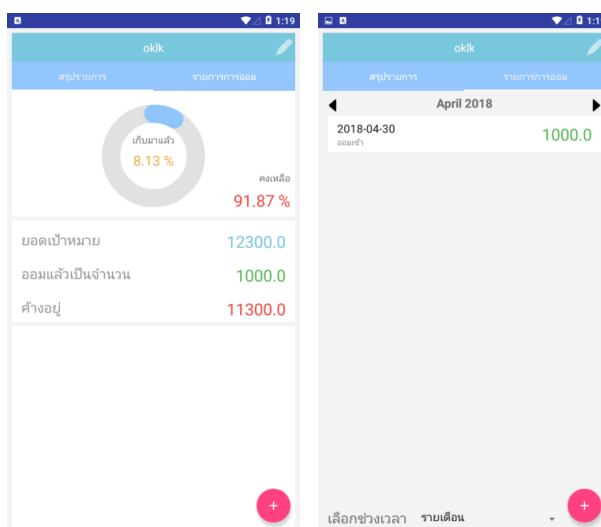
1:19

oklk

สรุปรายการ

รายการการออม

เก็บมาแล้ว

8.13 %

คงเหลือ

91.87 %

ยอดเป้าหมาย

12300.0

ออมแล้วเป็นจำนวน

1000.0

ค้างอยู่

11300.0

+

1:1

oklk

สรุปรายการ

รายการการออม

April 2018

2018-04-30

ออมเข้า

1000.0

เลือกช่วงเวลา

รายเดือน

+